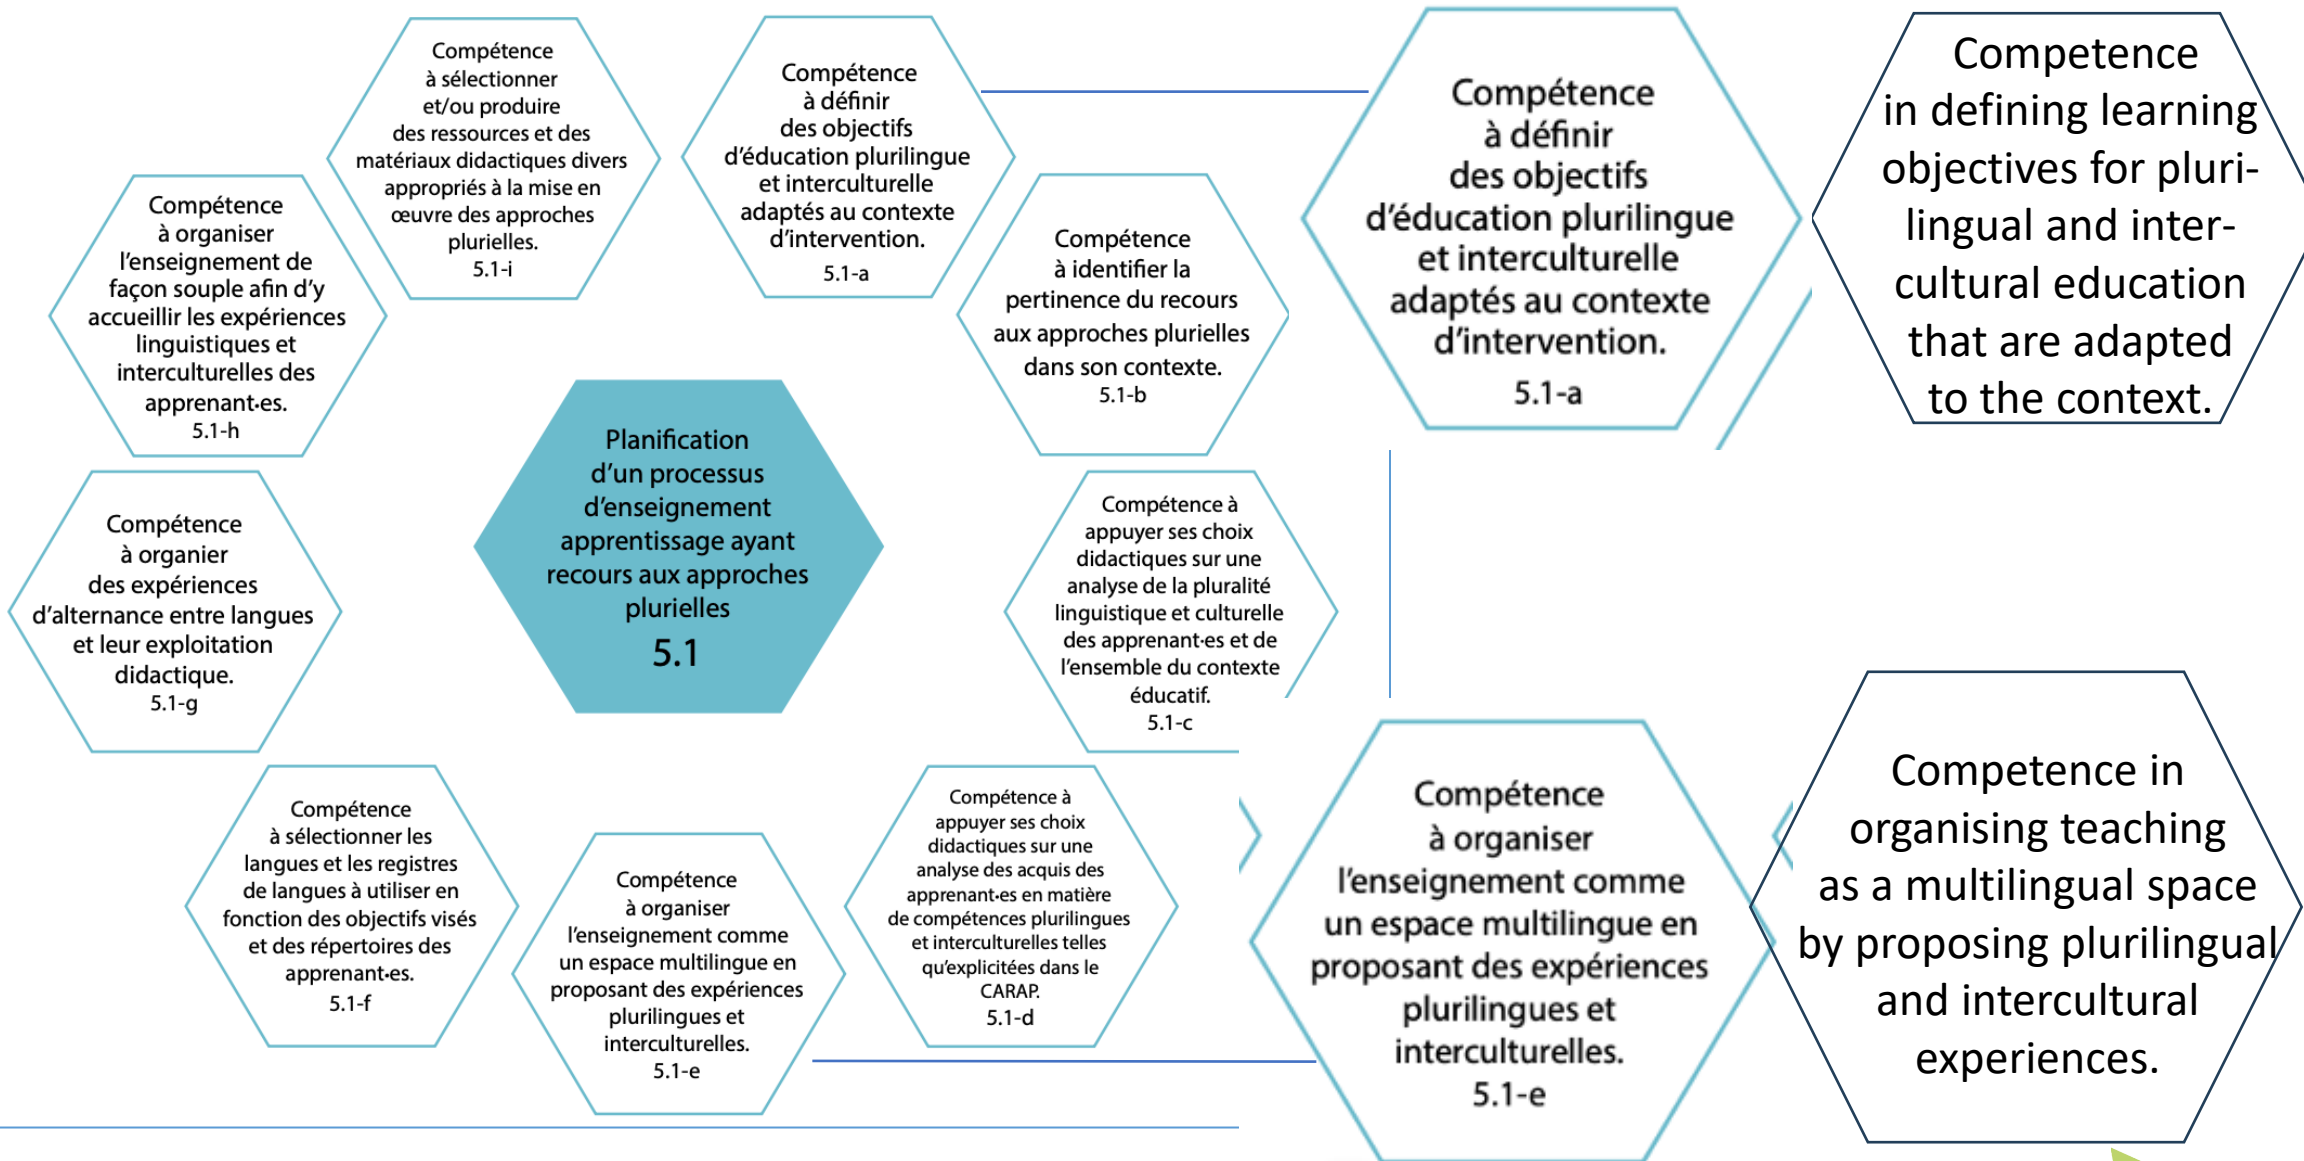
Compétence à organiser l'enseignement de façon souple afin d'y accueillir les expériences linguistiques et interculturelles des apprenant·es.
5.1-h

Compétence à sélectionner et/ou produire des ressources et des matériaux didactiques divers appropriés à la mise en œuvre des approches plurielles.
5.1-i

Compétence à définir des objectifs d'éducation plurilingue et interculturelle adaptés au contexte d'intervention.
5.1-a

Compétence à identifier la pertinence du recours aux approches plurielles dans son contexte.
5.1-b

Compétence à organier des expériences d'alternance entre langues et leur exploitation didactique.
5.1-g

Planification d'un processus d'enseignement apprentissage ayant recours aux approches plurielles
5.1

Compétence à appuyer ses choix didactiques sur une analyse de la pluralité linguistique et culturelle des apprenant·es et de l'ensemble du contexte éducatif.
5.1-c

Compétence à sélectionner les langues et les registres de langues à utiliser en fonction des objectifs visés et des répertoires des apprenant·es.
5.1-f

Compétence à organiser l'enseignement comme un espace multilingue en proposant des expériences plurilingues et interculturelles.
5.1-e

Compétence à appuyer ses choix didactiques sur une analyse des acquis des apprenant·es en matière de compétences plurilingues et interculturelles telles qu'explicitées dans le CARAP.
5.1-d

Compétence à définir des objectifs d'éducation plurilingue et interculturelle adaptés au contexte d'intervention.
5.1-a

Competence in defining learning objectives for plurilingual and intercultural education that are adapted to the context.

Compétence à organiser l'enseignement comme un espace multilingue en proposant des expériences plurilingues et interculturelles.
5.1-e

Competence in organising teaching as a multilingual space by proposing plurilingual and intercultural experiences.